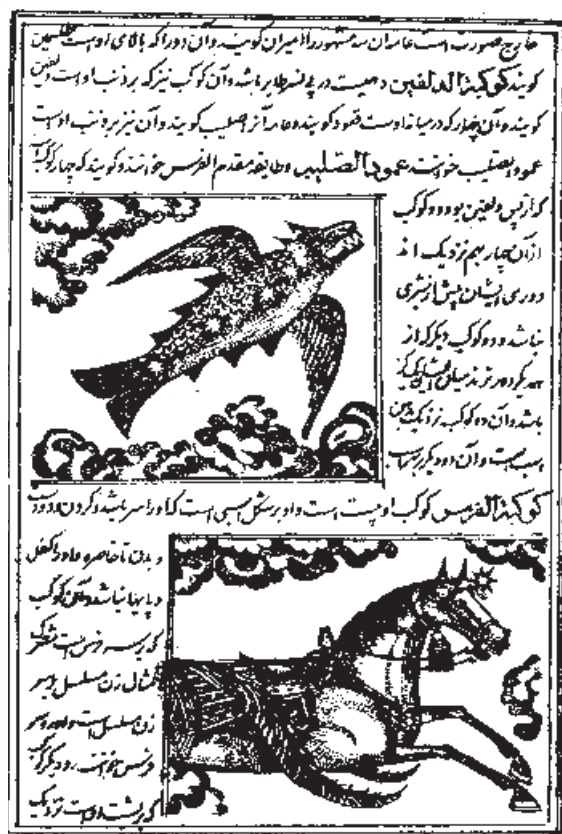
خارج صورت است عاسان سه مشهور را امیران گویند و آن دو را که بالای اوست ظلیمین
گویند کوکبۀ الدلفین ده است در پس طایر باشد و آن کوکب نیز که بر ذنب اوست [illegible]
گویند و آن چهار که در میان اوست قعود گویند عامه آن را صلیب گویند و آن نیز بر ذنب اوست
عود الصلیب خوانند عمود الصلیب و طایفه مقدم الفرس خوانند و گویند که چهار کوکب

کزایس دلفین بوده کوکب
از آن چهار هم نزدیک اند
دوری ایشان پیش از شبری
نباشد و دو کوکب دیگر از
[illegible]
باشند و آن ده کوکب نزدیک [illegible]
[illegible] و آن دو دیگر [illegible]

کوکبۀ الفرس کوکب اوست هست و او بر شکل اسبی است که او را سر باشد و گردن و دو دست
و بدن تا خاصره و او را کفل
و پایها نباشد و آن کوکب
که بر سر فرس است مشترک
است میان وی و مسلسله بر
زن مسلسله است و او بر
فرس هم هست و دو کوکب
که بر پشت اوست نزدیک